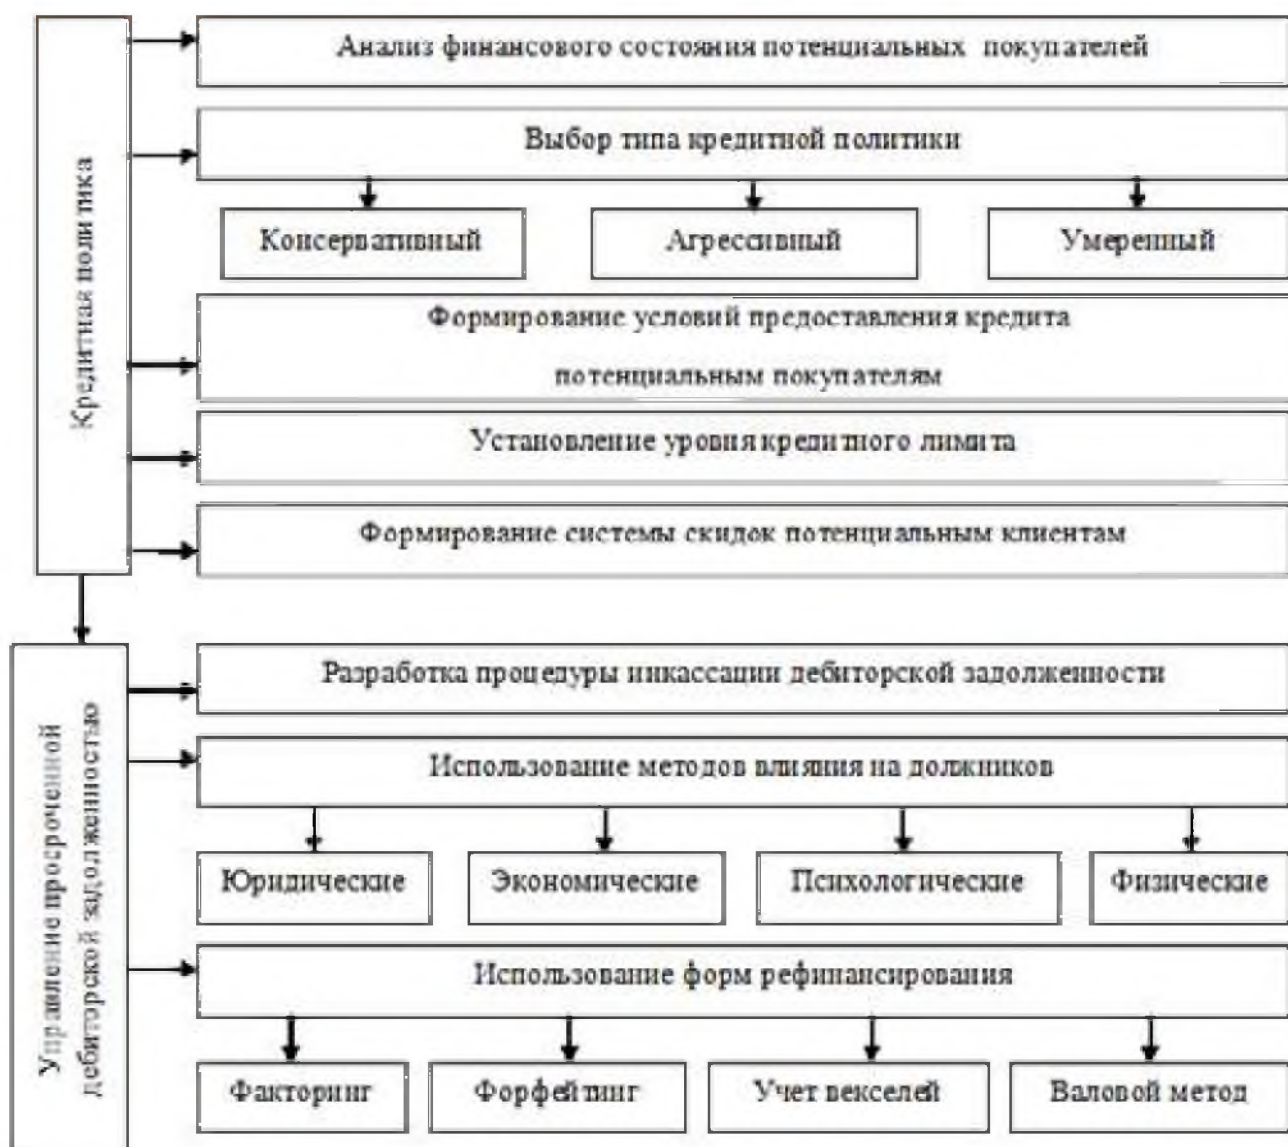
Кредитная политика

Анализ финансового состояния потенциальных покупателей

Выбор типа кредитной политики

Консервативный

Агрессивный

Умеренный

Формирование условий предоставления кредита потенциальным покупателям

Установление уровня кредитного лимита

Формирование системы скидок потенциальным клиентам

Управление просроченной дебиторской задолженностью

Разработка процедуры инкассации дебиторской задолженности

Использование методов влияния на должников

Юридические

Экономические

Психологические

Физические

Использование форм рефинансирования

Факторинг

Форфейтинг

Учет векселей

Валовой метод